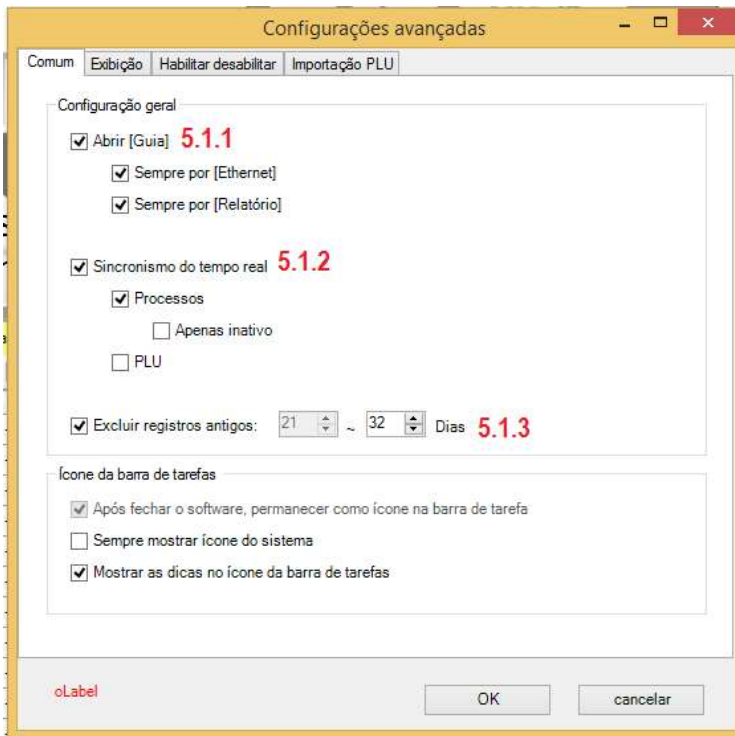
Configurações avançadas

Comum | Exibição | Habilitar desabilitar | Importação PLU

Configuração geral

Abrir [Guia] 5.1.1

Sempre por [Ethernet]

Sempre por [Relatório]

Sincronismo do tempo real 5.1.2

Processos

Apenas inativo

PLU

Excluir registros antigos: 21 ~ 32 Dias 5.1.3

Ícone da barra de tarefas

Após fechar o software, permanecer como ícone na barra de tarefa

Sempre mostrar ícone do sistema

Mostrar as dicas no ícone da barra de tarefas

oLabel

OK

cancelar